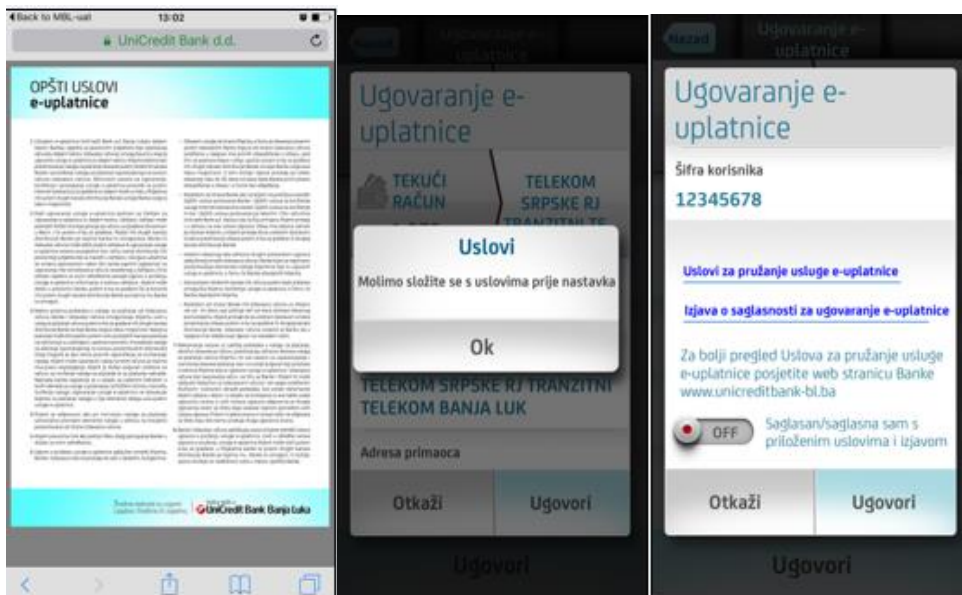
◂Back to MBL-uat 13:02

UniCredit Bank d.d.

OPŠTI USLOVI
e-uplatnice

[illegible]

UniCredit Bank Banja Luka

Nazad

Ugovaranje e-uplatnice

TEKUĆI RAČUN

TELEKOM SRPSKE RJ TRANZITNI TE

Uslovi

Molimo složite se s uslovima prije nastavka

Ok

TELEKOM SRPSKE RJ TRANZITNI TELEKOM BANJA LUK

Adresa primaoca

Otkaži

Ugovori

Ugovori

Nazad

Ugovaranje e-uplatnice

Ugovaranje e-uplatnice

Šifra korisnika

12345678

Uslovi za pružanje usluge e-uplatnice

Izjava o saglasnosti za ugovaranje e-uplatnice

Za bolji pregled Uslova za pružanje usluge e-uplatnice posjetite web stranicu Banke www.unicreditbank-bl.ba

OFF

Saglasan/saglasna sam s priloženim uslovima i izjavom

Otkaži

Ugovori

Ugovori